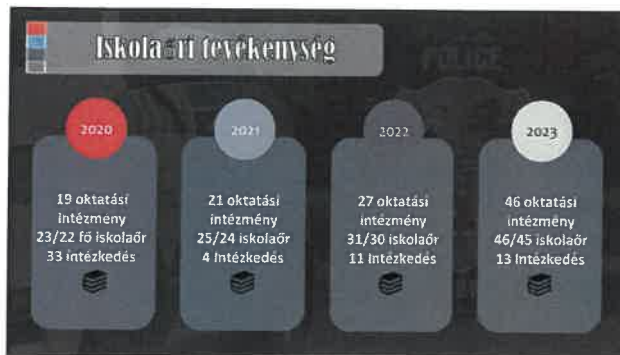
Iskolaőri tevékenység

2020

19 oktatási intézmény
23/22 fő iskolaőr
33 intézkedés

2021

21 oktatási intézmény
25/24 iskolaőr
4 intézkedés

2022

27 oktatási intézmény
31/30 iskolaőr
11 intézkedés

2023

46 oktatási intézmény
46/45 iskolaőr
13 intézkedés